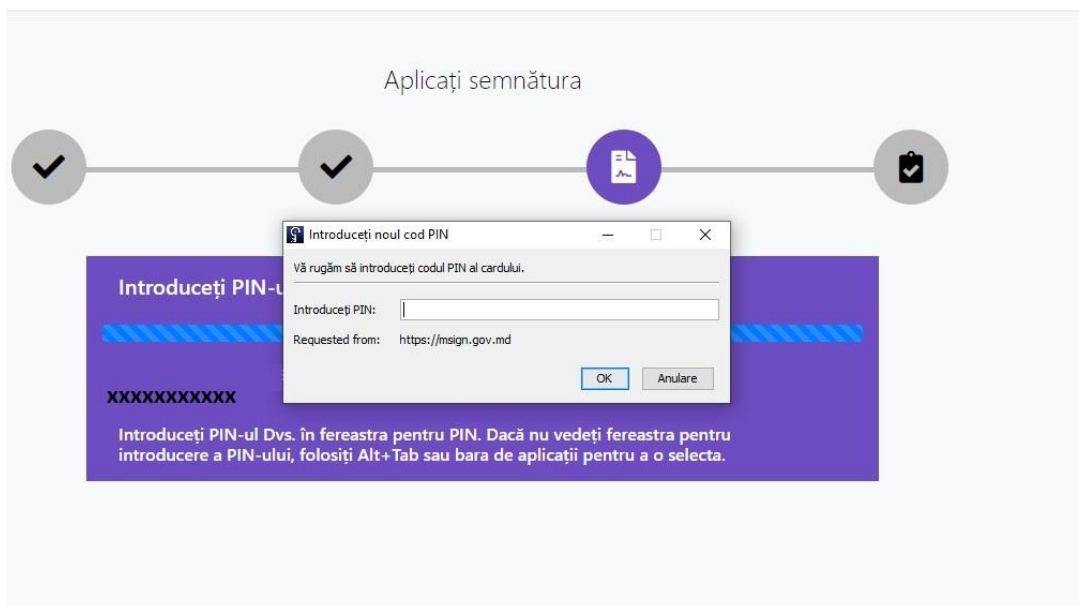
Aplicați semnătura

Introduceți noul cod PIN

Vă rugăm să introduceți codul PIN al cardului.

Introduceți PIN:

Requested from: https://msign.gov.md

OK Anulare

Introduceți PIN-u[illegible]

XXXXXXXXXXX

Introduceți PIN-ul Dvs. în fereastra pentru PIN. Dacă nu vedeți fereastra pentru introducere a PIN-ului, folosiți Alt+Tab sau bara de aplicații pentru a o selecta.